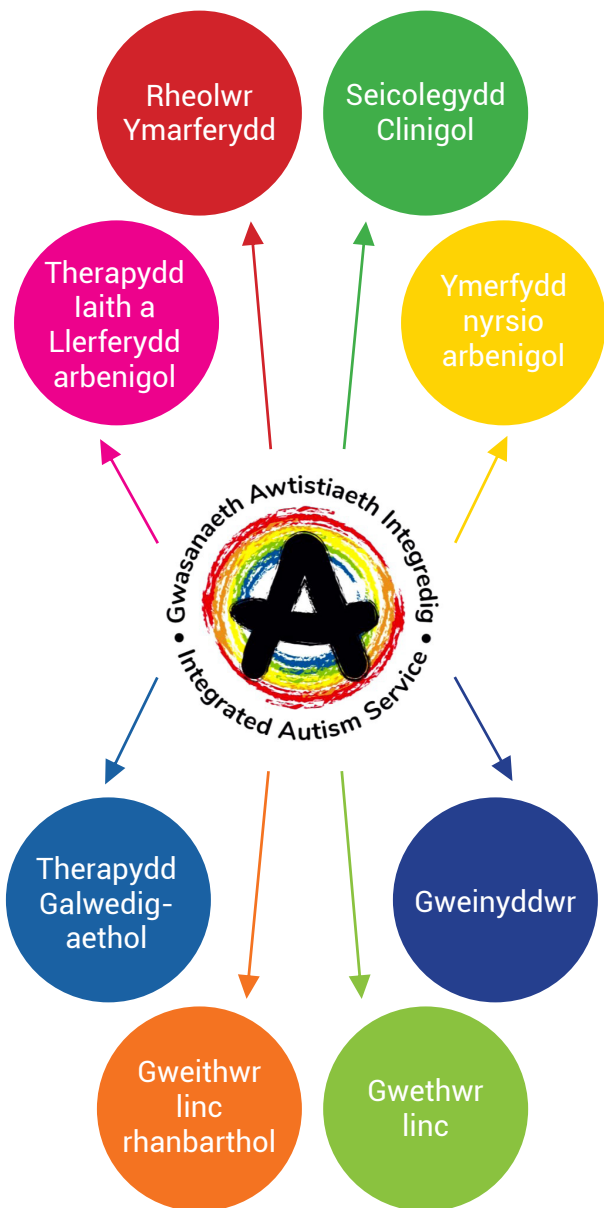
Rheolwr Ymarferydd

Seicolegydd Clinigol

Therapydd Iaith a Llerferydd arbenigol

Ymerfydd nyrsio arbenigol

Gwasanaeth Awtistiaeth Integredig • Integrated Autism Service •

A

Therapydd Galwedigaethol

Gweinyddwr

Gweithwr linc rhanbarthol

Gwethwr linc